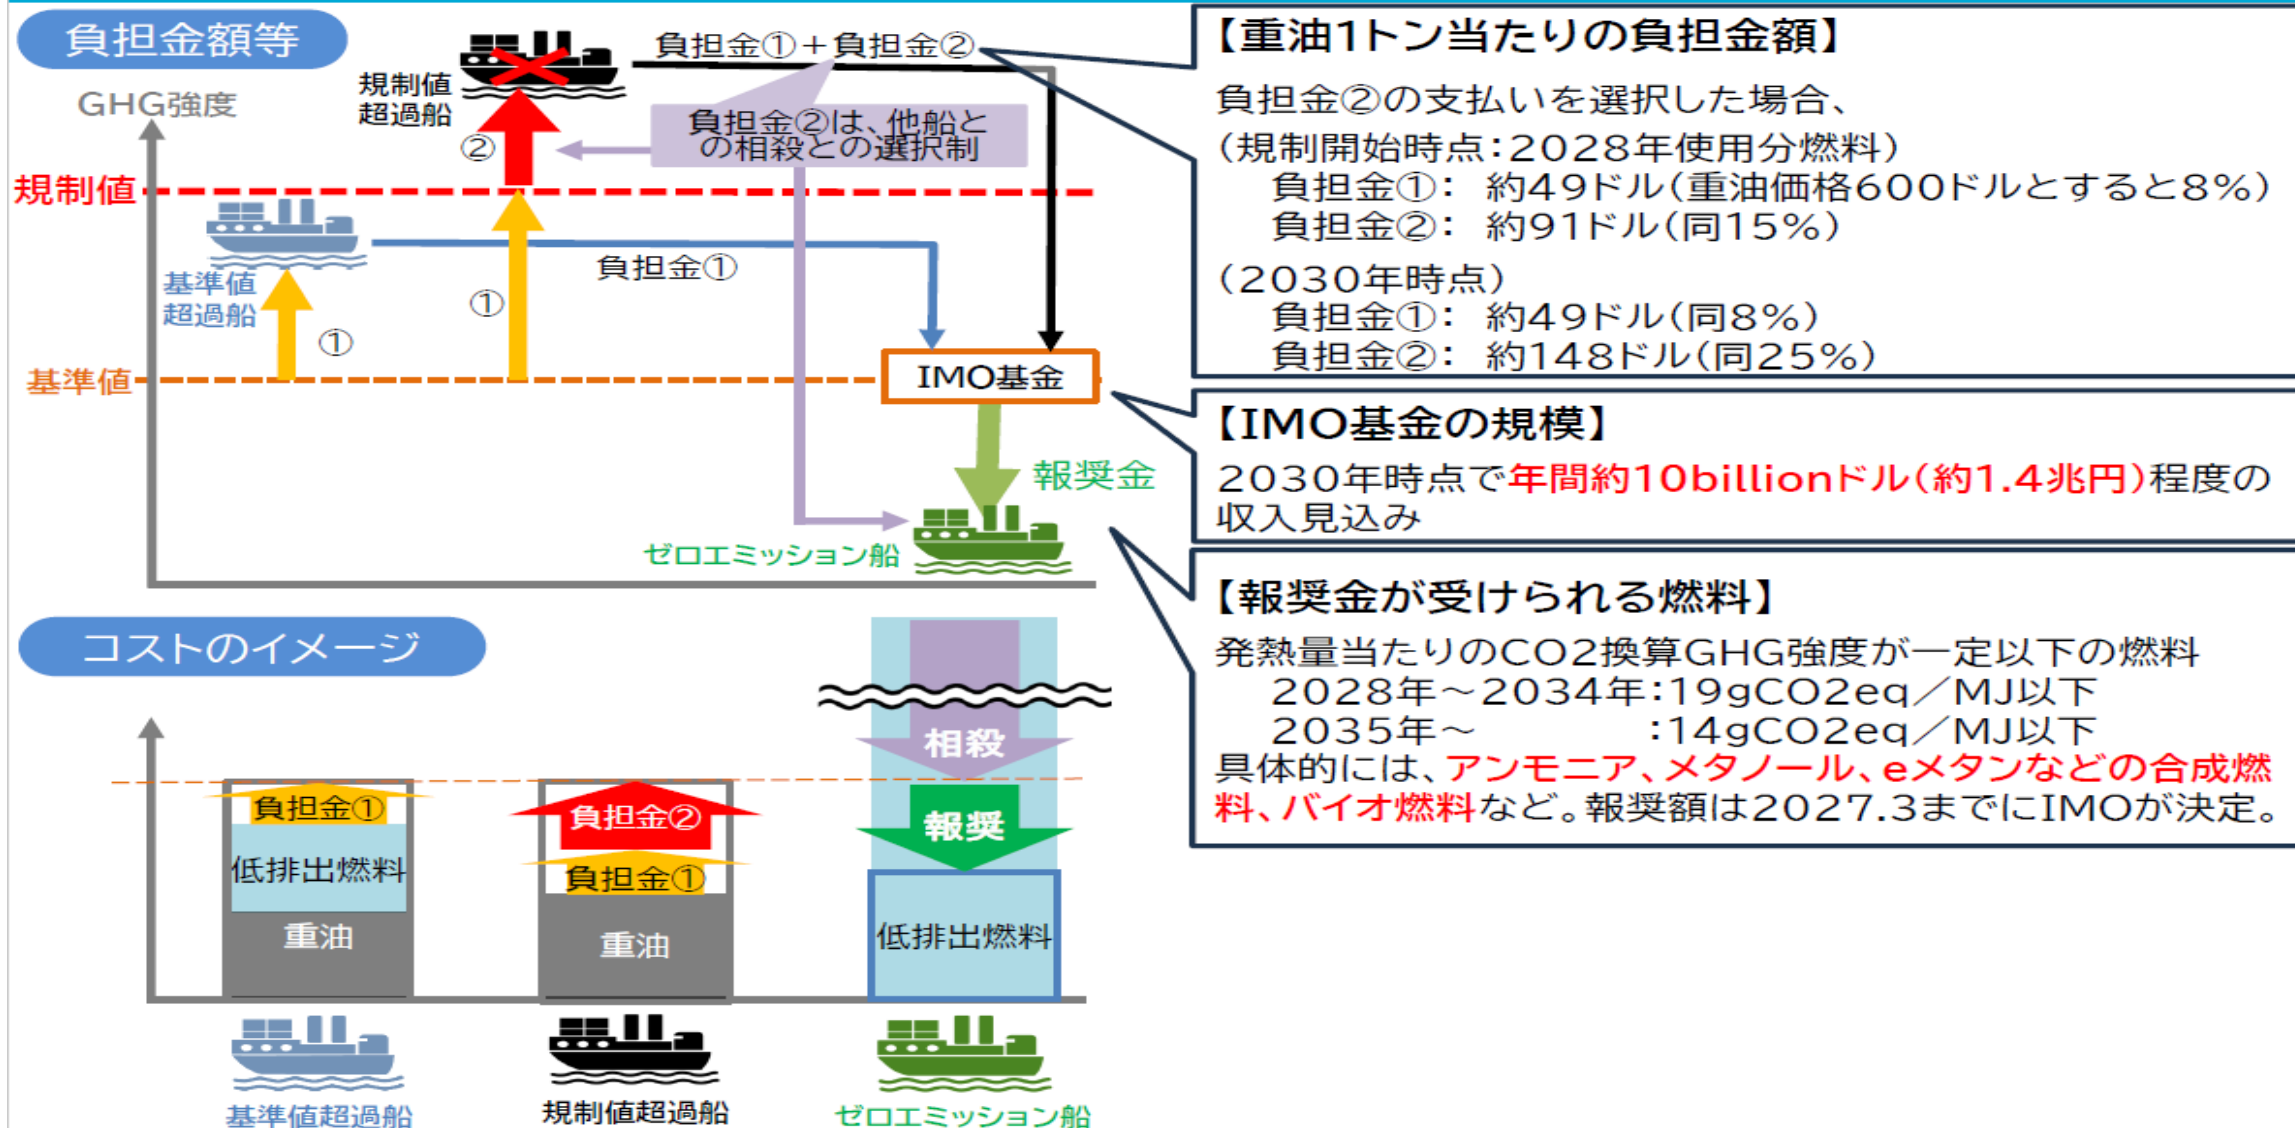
負担金額等

GHG強度

規制値超過船

負担金①＋負担金②

負担金②は、他船との相殺との選択制

②

規制値

基準値超過船

①

負担金①

①

基準値

IMO基金

報奨金

ゼロエミッション船

【重油1トン当たりの負担金額】
負担金②の支払いを選択した場合、
（規制開始時点：2028年使用分燃料）
負担金①：約49ドル（重油価格600ドルとすると8%）
負担金②：約91ドル（同15%）
（2030年時点）
負担金①：約49ドル（同8%）
負担金②：約148ドル（同25%）

【IMO基金の規模】
2030年時点で年間約10billionドル（約1.4兆円）程度の収入見込み

【報奨金が受けられる燃料】
発熱量当たりのCO2換算GHG強度が一定以下の燃料
2028年～2034年：19gCO2eq／MJ以下
2035年～　：14gCO2eq／MJ以下
具体的には、アンモニア、メタノール、eメタンなどの合成燃料、バイオ燃料など。報奨額は2027.3までにIMOが決定。

コストのイメージ

負担金①
低排出燃料
重油

負担金②
負担金①
重油

相殺
報奨
低排出燃料

基準値超過船
規制値超過船
ゼロエミッション船